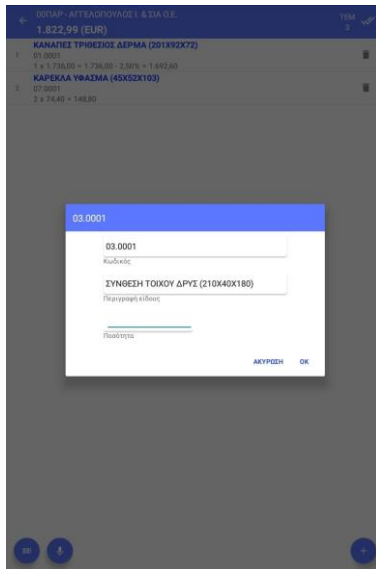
ΟΠΑΡ - ΑΓΓΕΛΟΠΟΥΛΟΣ Ι. & ΣΙΑ Ο.Ε.
1.822,99 (EUR)
ΤΕΜ 3

1
ΚΑΝΑΠΕΣ ΤΡΙΘΕΣΙΟΣ ΔΕΡΜΑ (201X92X72)
01.0001
1 x 1.736,00 = 1.736,00 - 2,50% = 1.692,60

2
ΚΑΡΕΚΛΑ ΥΦΑΣΜΑ (45X52X103)
07.0001
2 x 74,40 = 148,80

03.0001

03.0001
Κωδικός

ΣΥΝΘΕΣΗ ΤΟΙΧΟΥ ΔΡΥΣ (210X40X180)
Περιγραφή είδους

Ποσότητα

ΑΚΥΡΩΣΗ
OK